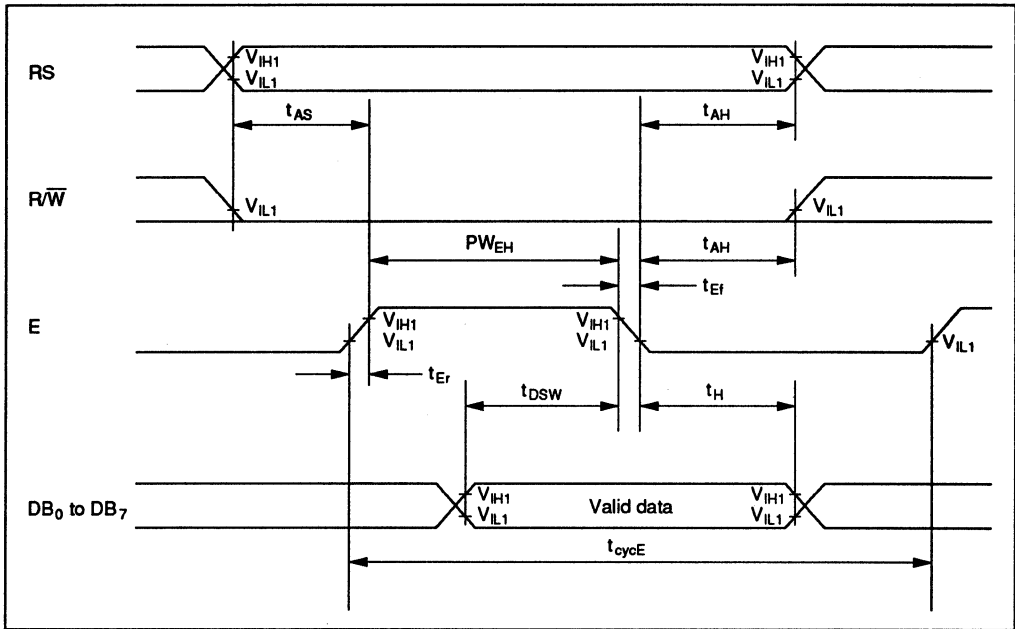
RS

$V_{IH1}$
$V_{IL1}$

$V_{IH1}$
$V_{IL1}$

$t_{AS}$

$t_{AH}$

$R/\overline{W}$

$V_{IL1}$

$V_{IL1}$

$PW_{EH}$

$t_{AH}$

$t_{Ef}$

E

$V_{IH1}$
$V_{IL1}$

$V_{IH1}$
$V_{IL1}$

$V_{IL1}$

$t_{Er}$

$t_{DSW}$

$t_{H}$

$DB_0$ to $DB_7$

$V_{IH1}$
$V_{IL1}$

Valid data

$V_{IH1}$
$V_{IL1}$

$t_{cycE}$